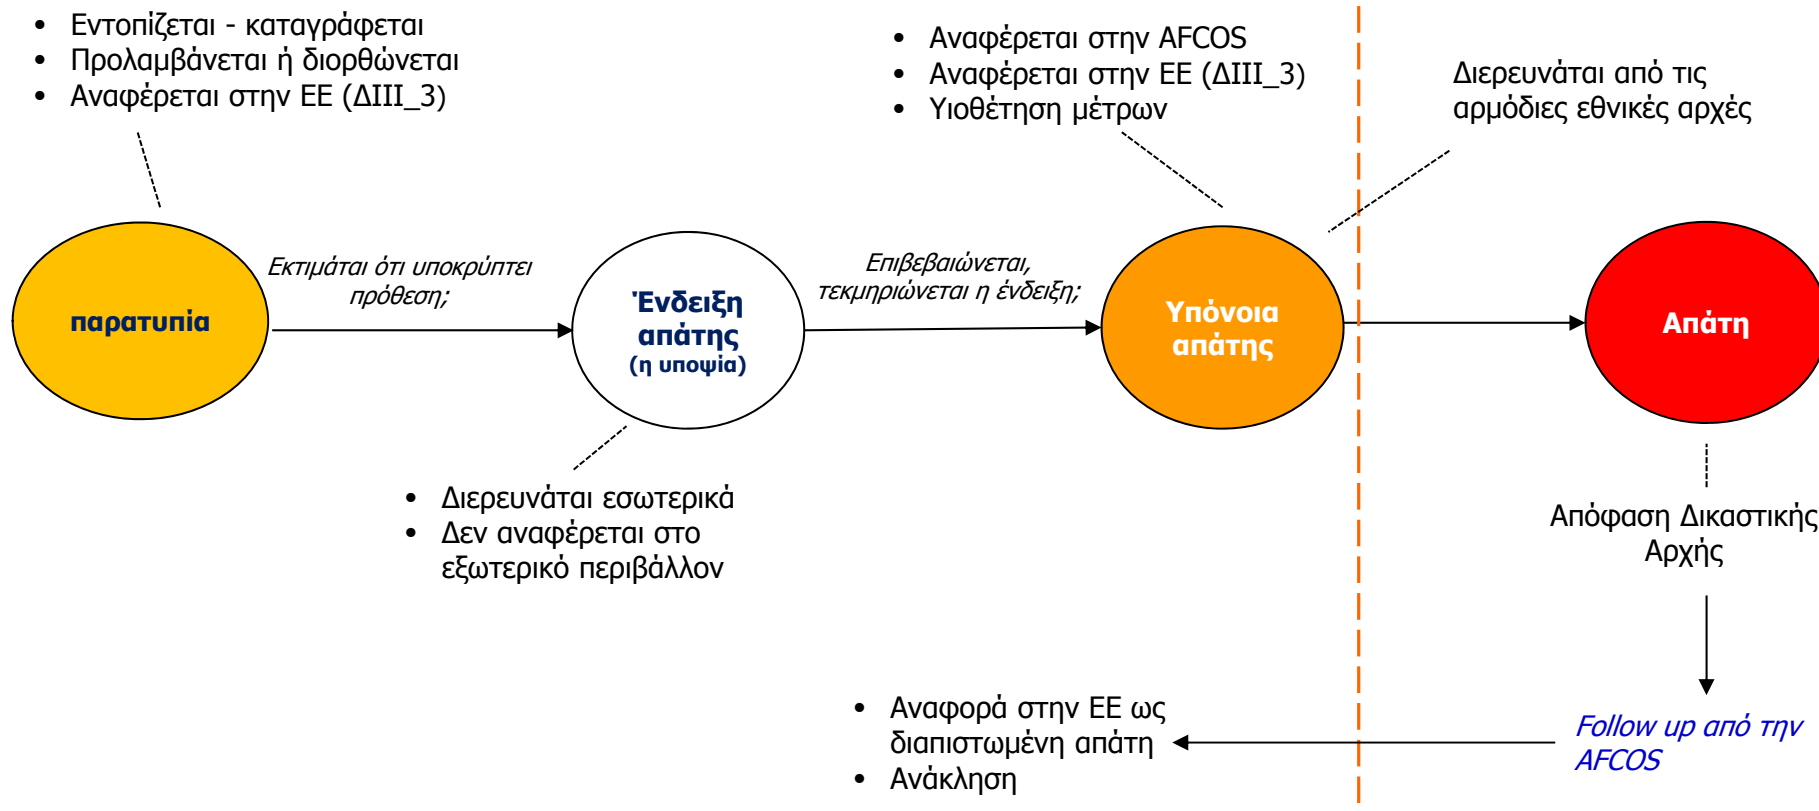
• Εντοπίζεται - καταγράφεται
• Προλαμβάνεται ή διορθώνεται
• Αναφέρεται στην ΕΕ (ΔΙΙΙ_3)

• Αναφέρεται στην AFCOS
• Αναφέρεται στην ΕΕ (ΔΙΙΙ_3)
• Υιοθέτηση μέτρων

Διερευνάται από τις αρμόδιες εθνικές αρχές

παρατυπία

Εκτιμάται ότι υποκρύπτει πρόθεση;

Ένδειξη απάτης (η υποψία)

Επιβεβαιώνεται, τεκμηριώνεται η ένδειξη;

Υπόνοια απάτης

Απάτη

• Διερευνάται εσωτερικά
• Δεν αναφέρεται στο εξωτερικό περιβάλλον

Απόφαση Δικαστικής Αρχής

• Αναφορά στην ΕΕ ως διαπιστωμένη απάτη
• Ανάκληση

Follow up από την AFCOS